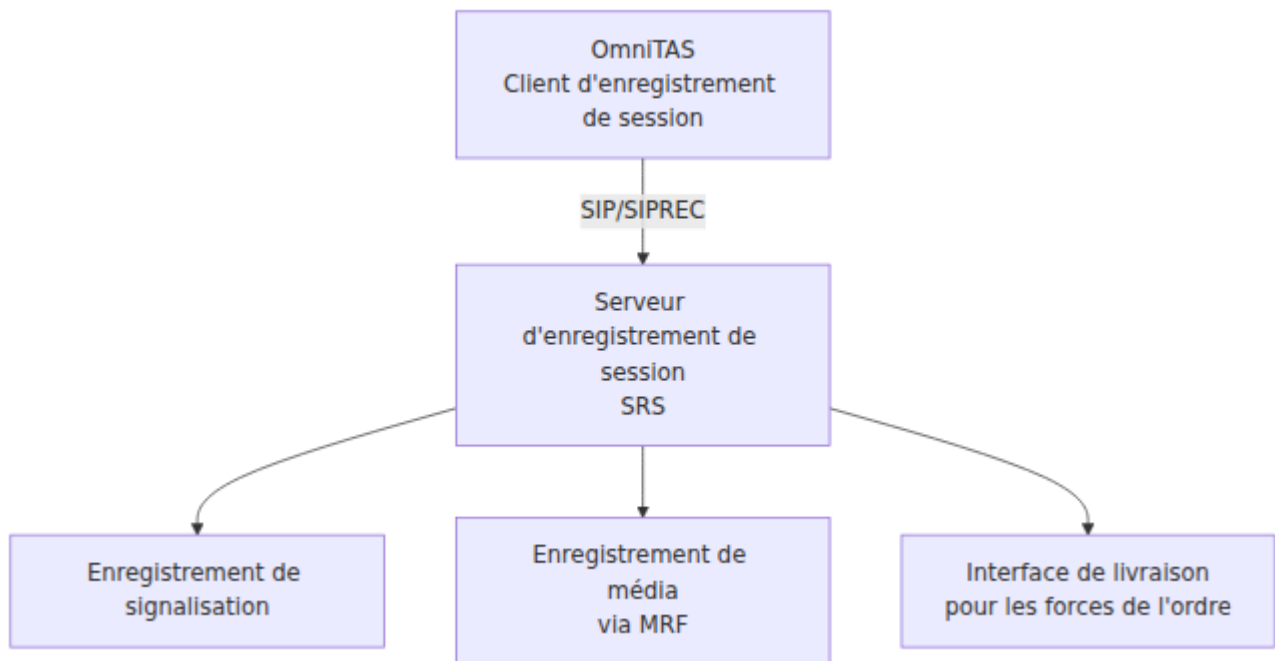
OmniTAS
Client d'enregistrement de session

SIP/SIPREC

Serveur d'enregistrement de session
SRS

Enregistrement de signalisation

Enregistrement de média
via MRF

Interface de livraison pour les forces de l'ordre